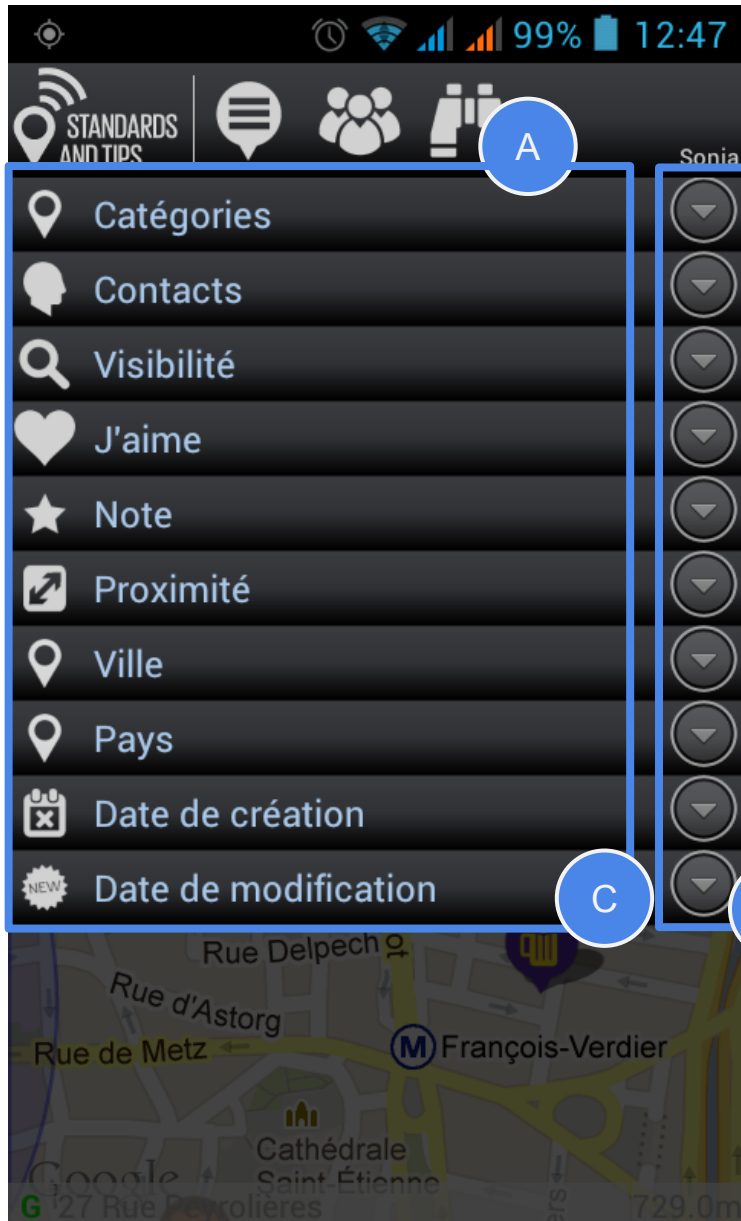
99% 12:47

STANDARDS AND TIPS

Sonia

A

Catégories
Contacts
Visibilité
J'aime
Note
Proximité
Ville
Pays
Date de création
NEW Date de modification

C

Rue Delpech
Rue d'Astorg
Rue de Metz
M François-Verdier
Cathédrale Saint-Étienne
Google
G 27 Rue Peyrolières
729.0m